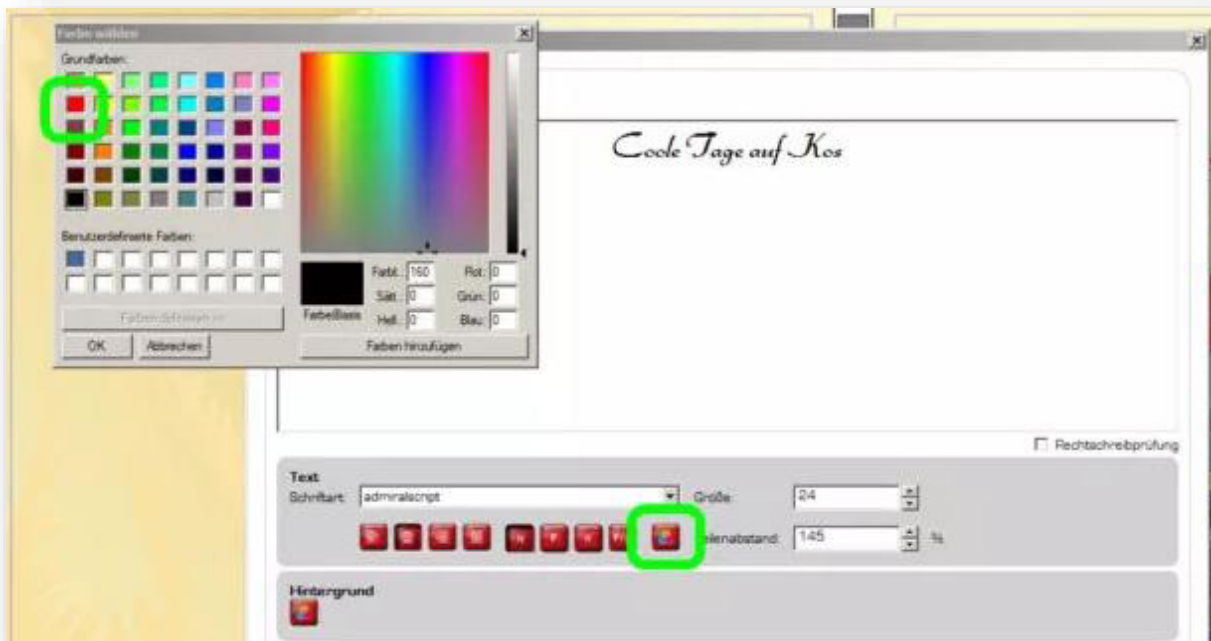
Farbe wählen

Grundfarben:

Benutzerdefinierte Farben:

Farben definieren >>

OK

Abbrechen

Farbe|Basis

Farbt.: 160

Sätt.: 0

Hell.: 0

Rot: 0

Grün: 0

Blau: 0

Farben hinzufügen

Coole Tage auf Kos

Rechtschreibprüfung

Text

Schriftart: admiralscript

Größe: 24

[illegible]eilenabstand: 145 %

Hintergrund